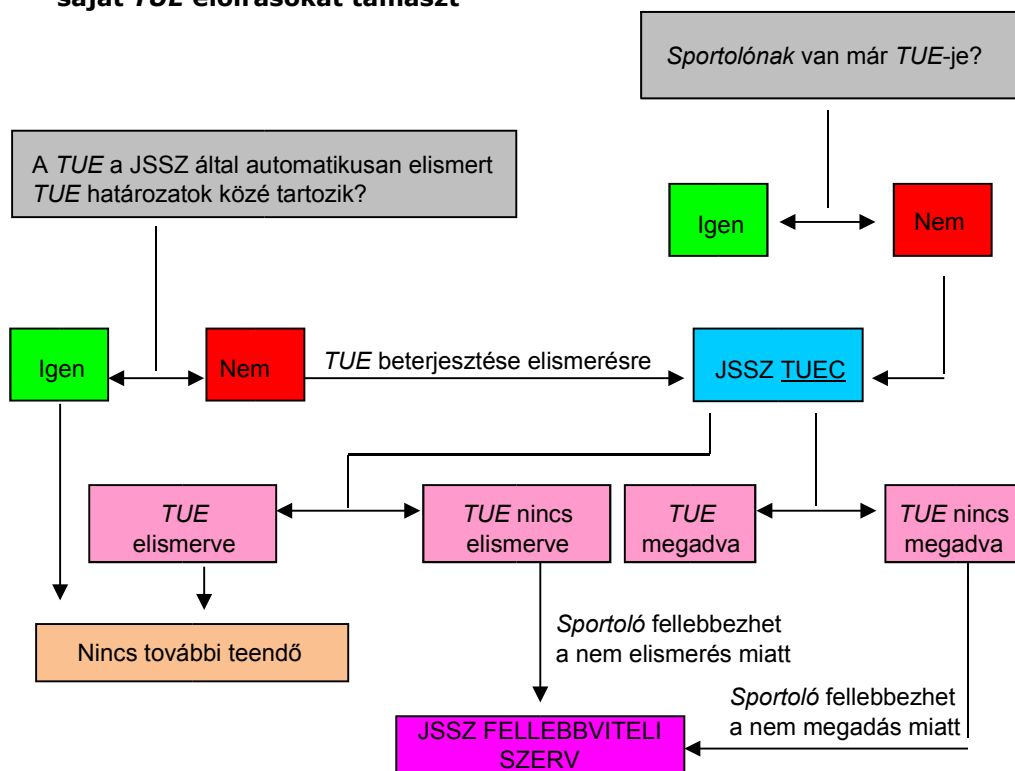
saját TUE előírásokat támaszt

Sportolónak van már TUE-je?

A TUE a JSSZ által automatikusan elismert TUE határozatok közé tartozik?

Igen

Nem

Igen

Nem

TUE beterjesztése elismerésre

JSSZ TUEC

TUE elismerve

TUE nincs elismerve

TUE megadva

TUE nincs megadva

Nincs további teendő

Sportoló fellebbezhet a nem elismerés miatt

Sportoló fellebbezhet a nem megadás miatt

JSSZ FELLEBBVITELI SZERV